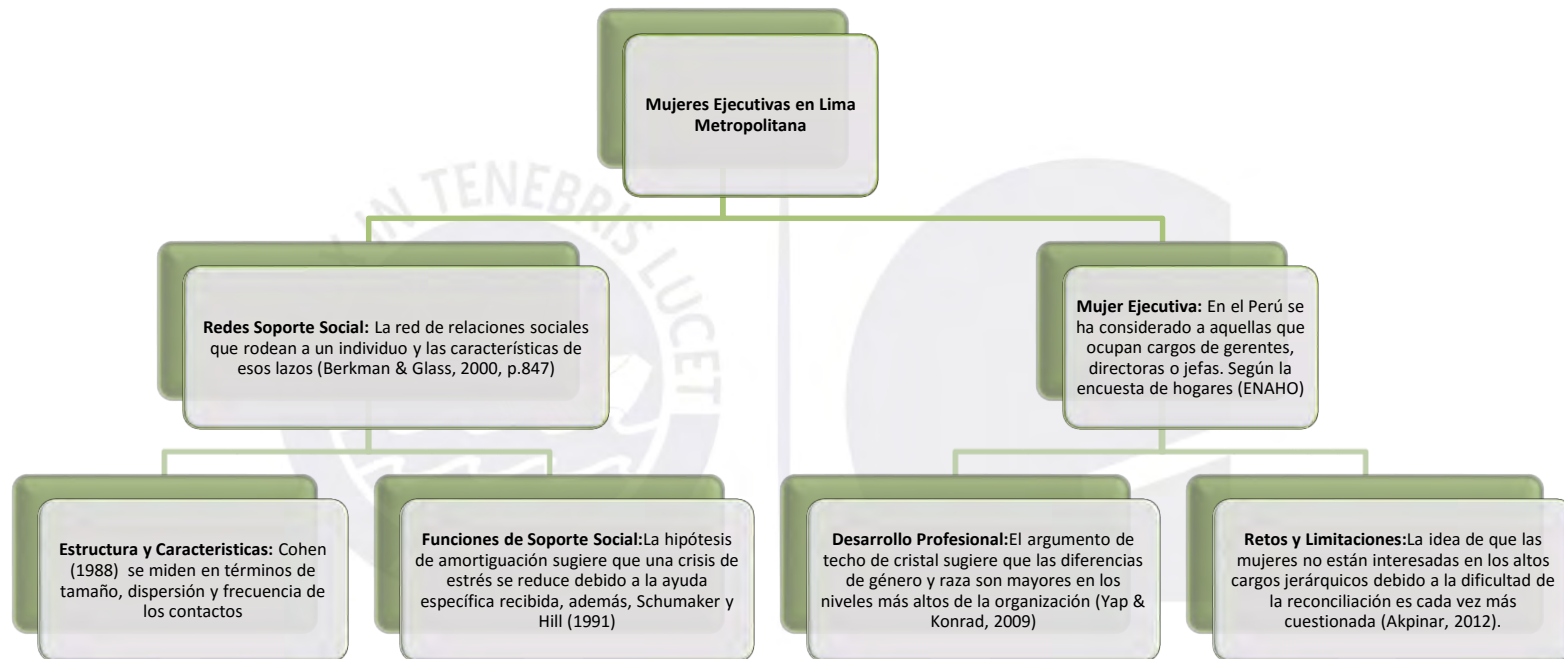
Mujeres Ejecutivas en Lima Metropolitana

Redes Soporte Social: La red de relaciones sociales que rodean a un individuo y las características de esos lazos (Berkman & Glass, 2000, p.847)

Mujer Ejecutiva: En el Perú se ha considerado a aquellas que ocupan cargos de gerentes, directoras o jefas. Según la encuesta de hogares (ENAHO)

Estructura y Caracteristicas: Cohen (1988) se miden en términos de tamaño, dispersión y frecuencia de los contactos

Funciones de Soporte Social:La hipótesis de amortiguación sugiere que una crisis de estrés se reduce debido a la ayuda específica recibida, además, Schumaker y Hill (1991)

Desarrollo Profesional:El argumento de techo de cristal sugiere que las diferencias de género y raza son mayores en los niveles más altos de la organización (Yap & Konrad, 2009)

Retos y Limitaciones:La idea de que las mujeres no están interesadas en los altos cargos jerárquicos debido a la dificultad de la reconciliación es cada vez más cuestionada (Akpinar, 2012).

IN TENEBRIS LUCET